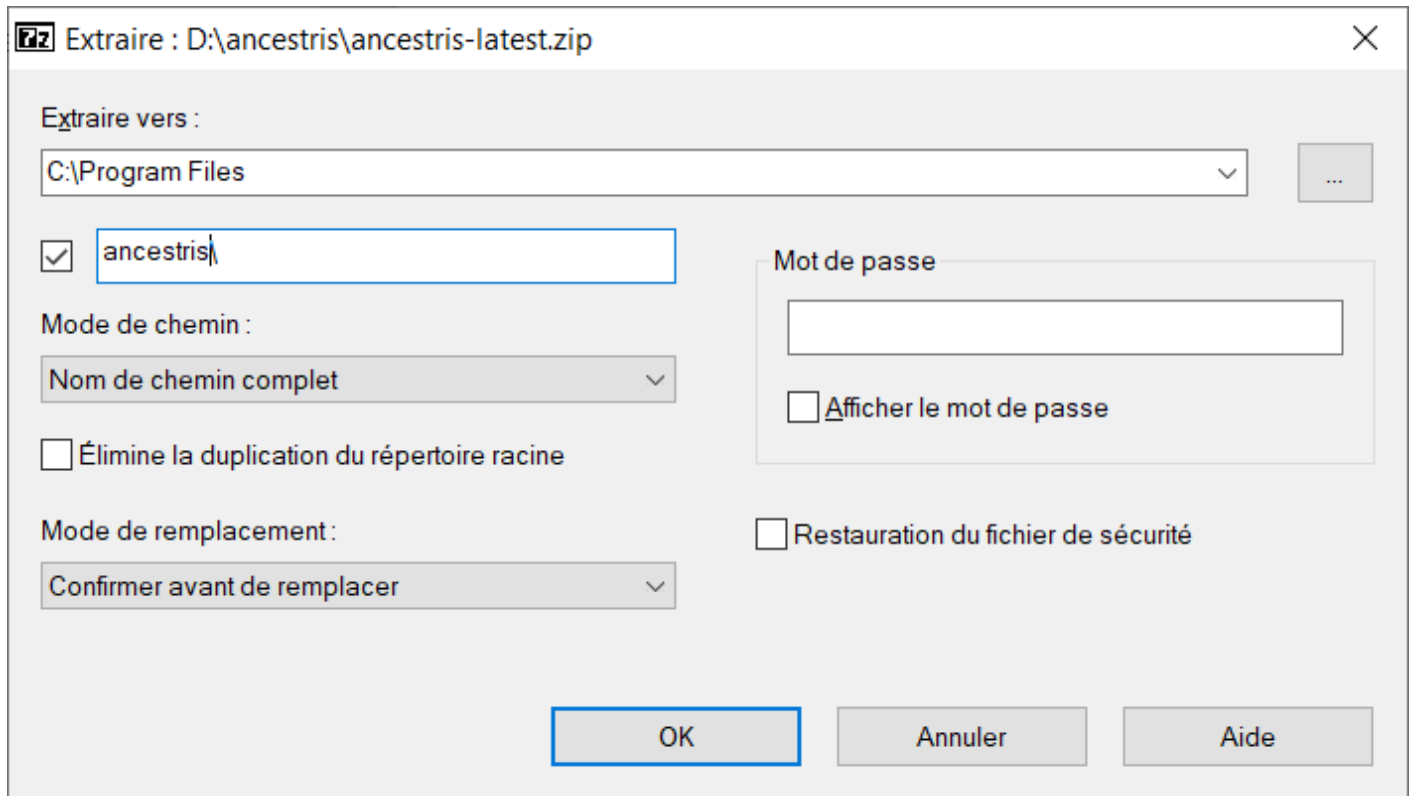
7z Extraire : D:\ancestris\ancestris-latest.zip

Extraire vers :

C:\Program Files

...

ancestris\

Mot de passe

Afficher le mot de passe

Mode de chemin :

Nom de chemin complet

Élimine la duplication du répertoire racine

Mode de remplacement :

Confirmer avant de remplacer

Restauration du fichier de sécurité

OK

Annuler

Aide